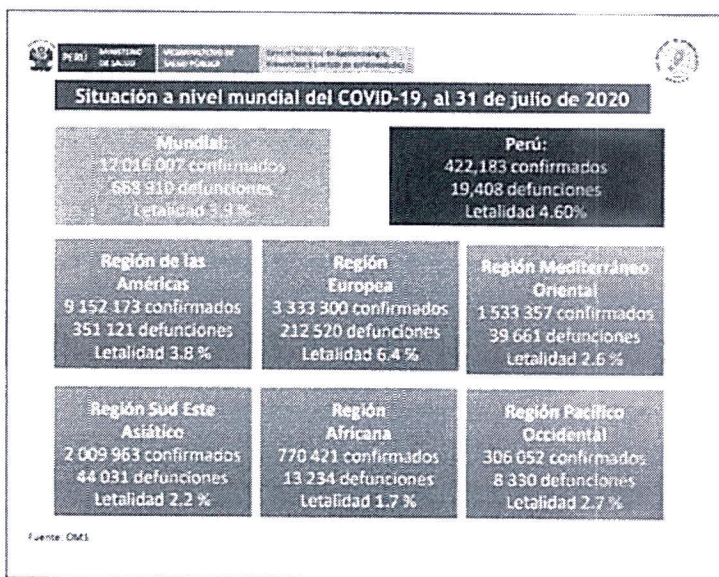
PERÚ Ministerio de Salud | Viceministerio de Salud Pública | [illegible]

Situación a nivel mundial del COVID-19, al 31 de julio de 2020

Mundial:
17 016 007 confirmados
668 910 defunciones
Letalidad 3.9 %

Perú:
422,183 confirmados
19,408 defunciones
Letalidad 4.60%

Región de las Américas
9 152 173 confirmados
351 121 defunciones
Letalidad 3.8 %

Región Europea
3 333 300 confirmados
212 520 defunciones
Letalidad 6.4 %

Región Mediterráneo Oriental
1 533 357 confirmados
39 661 defunciones
Letalidad 2.6 %

Región Sud Este Asiático
2 009 963 confirmados
44 031 defunciones
Letalidad 2.2 %

Región Africana
770 421 confirmados
13 234 defunciones
Letalidad 1.7 %

Región Pacífico Occidental
306 052 confirmados
8 330 defunciones
Letalidad 2.7 %

Fuente: OMS